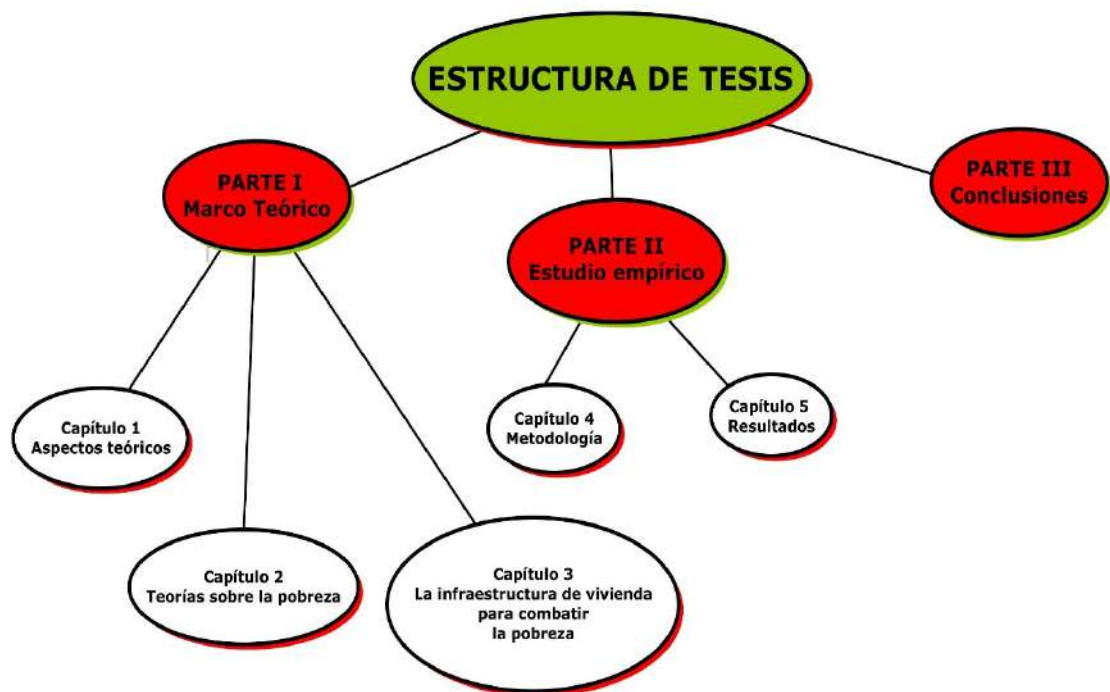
ESTRUCTURA DE TESIS

PARTE I
Marco Teórico

PARTE II
Estudio empírico

PARTE III
Conclusiones

Capítulo 1
Aspectos teóricos

Capítulo 2
Teorías sobre la pobreza

Capítulo 3
La infraestructura de vivienda para combatir la pobreza

Capítulo 4
Metodología

Capítulo 5
Resultados